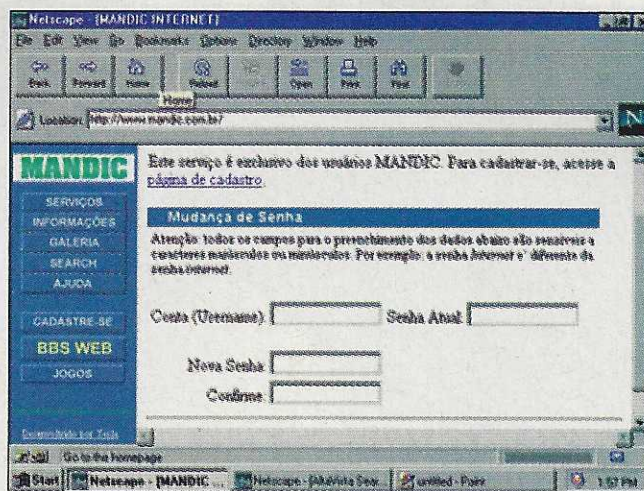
Netscape - [MANDIC INTERNET]

File Edit View Go Bookmarks Options Directory Window Help

Back Forward Home Reload Open Print Find

Home

Location: http://www.mandic.com.br/

MANDIC

SERVIÇOS
INFORMAÇÕES
GALERIA
SEARCH
AJUDA

CADASTRE-SE

BBS WEB

JOGOS

Desenvolvido por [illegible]

Este serviço é exclusivo dos usuários MANDIC. Para cadastrar-se, acesse a página de cadastro.

Mudança de Senha

Atenção: todos os campos para o preenchimento dos dados abaixo são sensíveis a caracteres maiúsculos ou minúsculos. Por exemplo: a senha Internet e' diferente da senha internet.

Conta (Username)

Senha Atual

Nova Senha

Confirme

Go to the homepage

Start Netscape - [MANDIC ... Netscape - [AltaVista Sear... untitled - Paint 1:57 PM